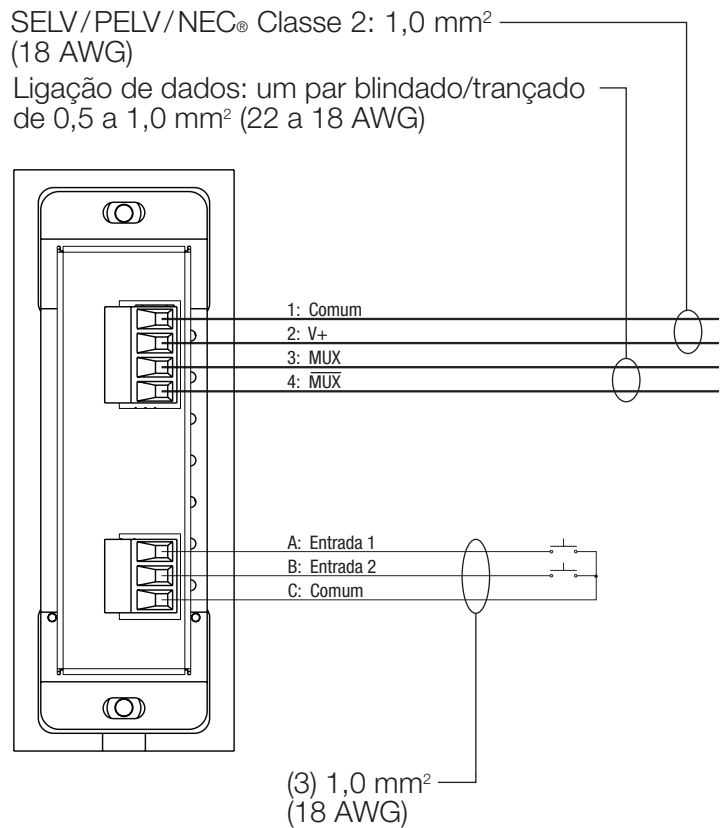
SELV/PELV/NEC® Classe 2: 1,0 mm$^2$ (18 AWG)

Ligação de dados: um par blindado/trançado de 0,5 a 1,0 mm$^2$ (22 a 18 AWG)

1: Comum
2: V+
3: MUX
4: $\overline{\text{MUX}}$

A: Entrada 1
B: Entrada 2
C: Comum

(3) 1,0 mm$^2$ (18 AWG)